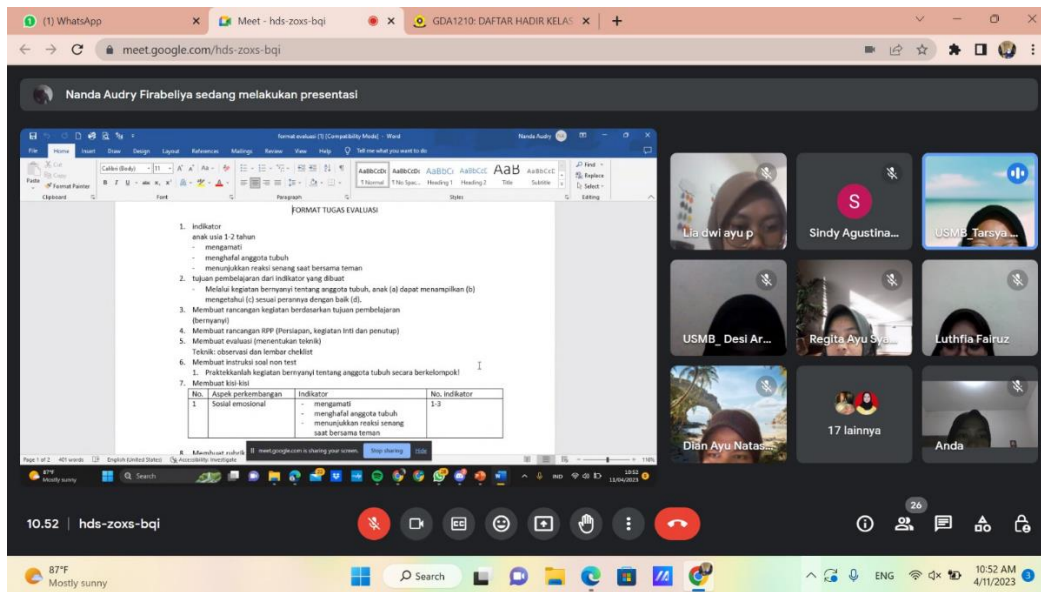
(1) WhatsApp

Meet - hds-zoxs-bqi

GDA1210: DAFTAR HADIR KELAS

meet.google.com/hds-zoxs-bqi

Nanda Audry Firabeliya sedang melakukan presentasi

format evaluasi (1) [Compatibility Mode] - Word

Nanda Audry

File Home Insert Draw Design Layout References Mailings Review View Help Tell me what you want to do

Cut Copy Format Painter Paste Clipboard Font Paragraph Styles Editing

1 Normal 1 No Spac... Heading 1 Heading 2 Title Subtitle

Find Replace Select

FORMAT TUGAS EVALUASI

1. Indikator
anak usia 1-2 tahun
- mengamati
- menghafal anggota tubuh
- menunjukkan reaksi senang saat bersama teman
2. tujuan pembelajaran dari indikator yang dibuat
- Melalui kegiatan bernyanyi tentang anggota tubuh, anak (a) dapat menampilkan (b) mengetahui (c) sesuai perannya dengan baik (d).
3. Membuat rancangan kegiatan berdasarkan tujuan pembelajaran (bernyanyi)
4. Membuat rancangan RPP (Persiapan, kegiatan Inti dan penutup)
5. Membuat evaluasi (menentukan teknik)
Teknik: observasi dan lembar cheklist
6. Membuat instruksi soal non test
1. Praktekkanlah kegiatan bernyanyi tentang anggota tubuh secara berkelompok!
7. Membuat kisi-kisi

| No. | Aspek perkembangan | Indikator | No. indikator |
|---|---|---|---|
| 1 | Sosial emosional | - mengamati<br>- menghafal anggota tubuh<br>- menunjukkan reaksi senang saat bersama teman | 1-3 |

8. Membuat rubrik

meet.google.com is sharing your screen. Stop sharing Hide

Page 1 of 2 401 words English (United States) Accessibility: Investigate

87°F Mostly sunny Search ENG 10:52 11/04/2023

Lia dwi ayu p

Sindy Agustina...

USMB_Tarsya...

USMB_ Desi Ar...

Regita Ayu Sya...

Luthfia Fairuz

Dian Ayu Natas...

17 lainnya

Anda

10.52 | hds-zoxs-bqi

26

87°F
Mostly sunny

Search

ENG

10:52 AM
4/11/2023